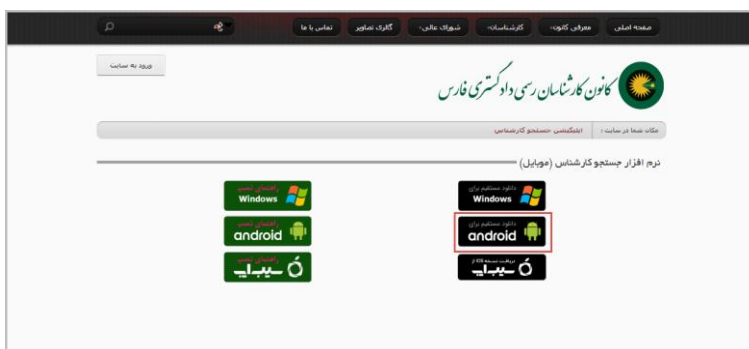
صفحه اصلی | معرفی کانون | کارشناسان | شورای عالی | گالری تصاویر | تماس با ما

ورود به سایت

کانون کارشناسان رسمی دادگستری فارس

مکان شما در سایت : اپلیکیشن جستجو کارشناس

نرم افزار جستجو کارشناس (موبایل)

دانلود مستقیم برای Windows

راهنمای نصب Windows

دانلود مستقیم برای android

راهنمای نصب android

دریافت نسخه iOS از سیب اپ

راهنمای نصب سیب اپ